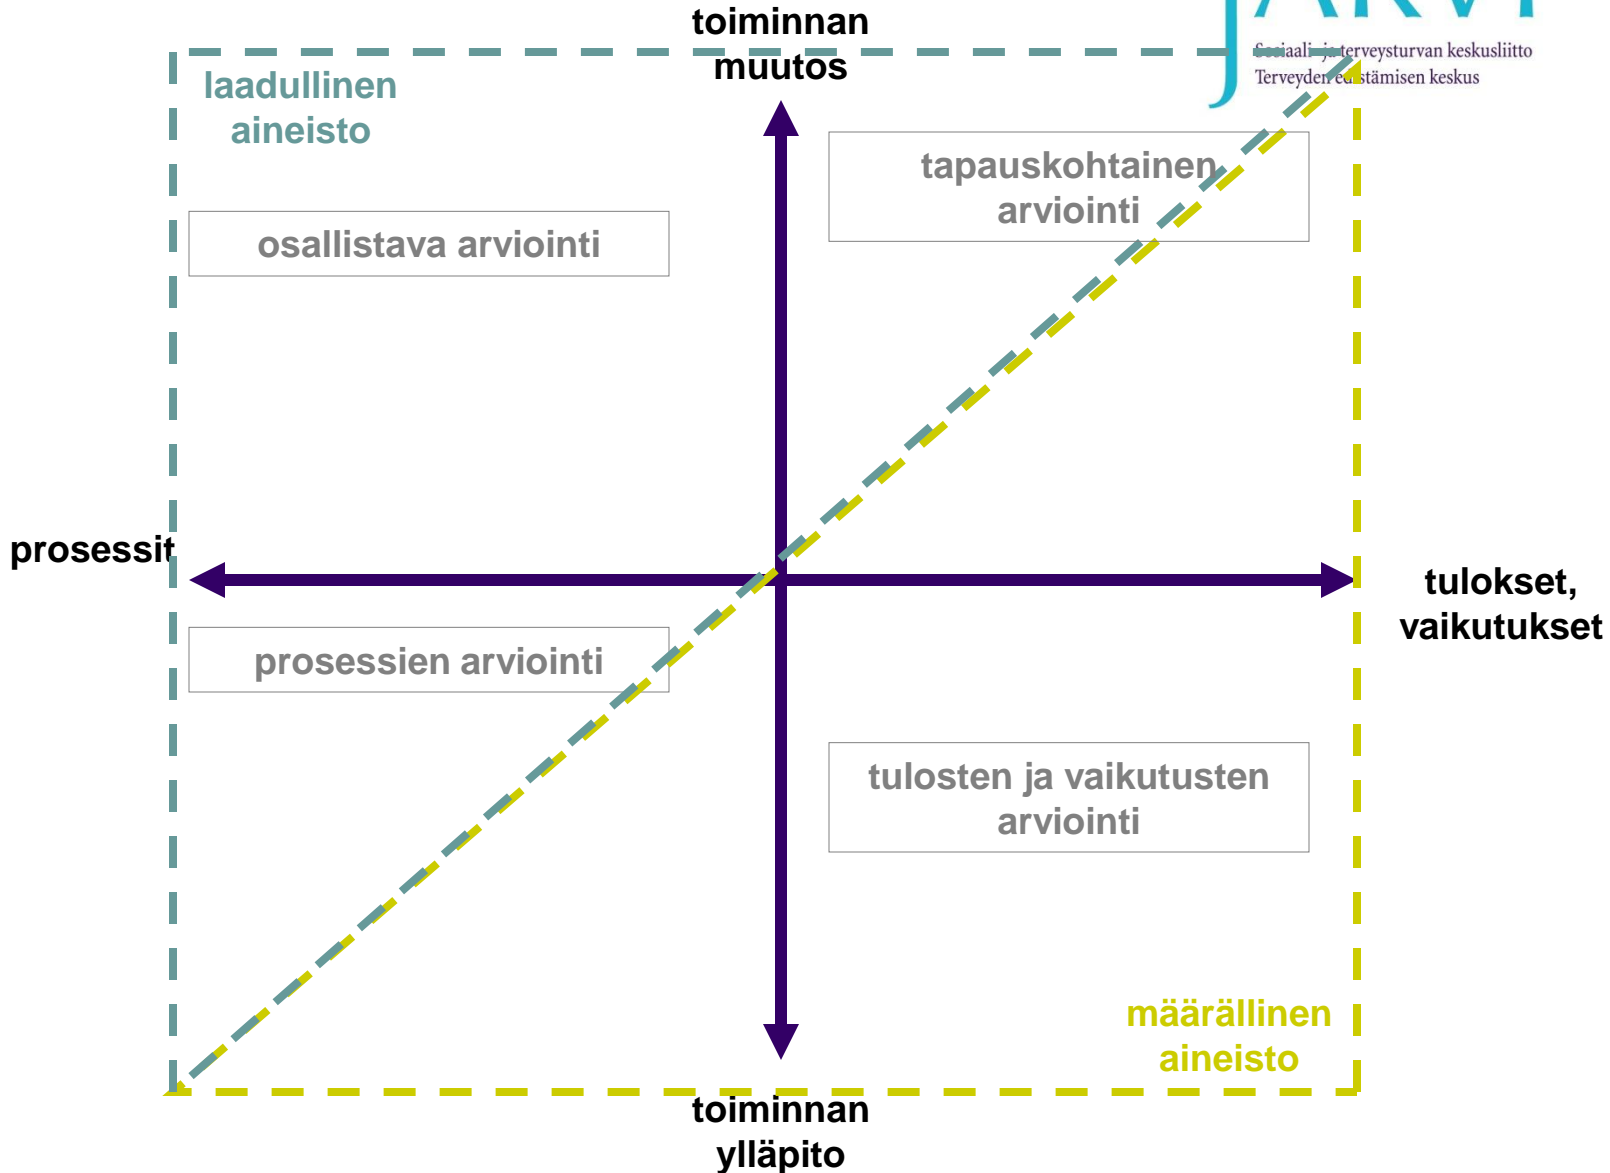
toiminnan muutos

Sosiaali- ja terveysturvan keskusliitto
Terveyden edistämisen keskus

laadullinen aineisto

tapauskohtainen arviointi

osallistava arviointi

prosessit

tulokset, vaikutukset

prosessien arviointi

tulosten ja vaikutusten arviointi

määrällinen aineisto

toiminnan ylläpito